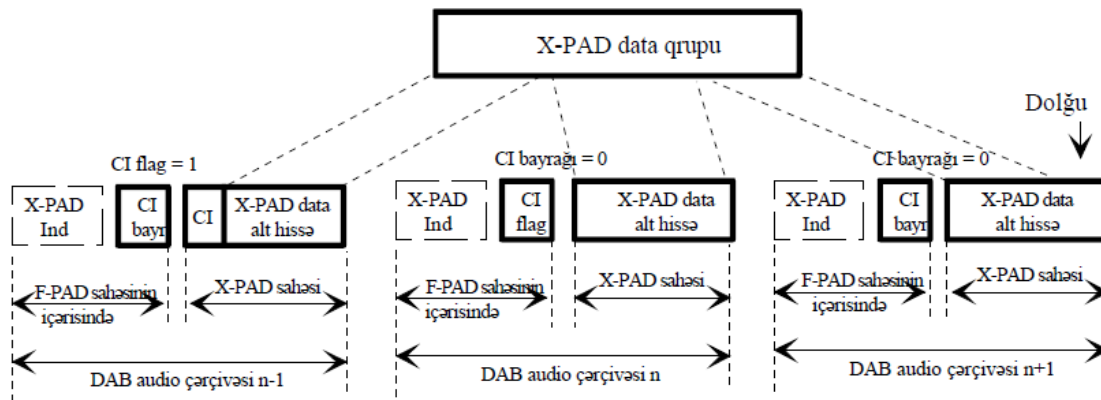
X-PAD data qrupu

Dolğu

CI flag = 1

CI bayrağı = 0

CI bayrağı = 0

X-PAD Ind

CI bayr

CI

X-PAD data alt hissə

X-PAD Ind

CI flag

X-PAD data alt hissə

X-PAD Ind

CI bayr

X-PAD data alt hissə

F-PAD sahəsinin içərisində

X-PAD sahəsi

F-PAD sahəsinin içərisində

X-PAD sahəsi

F-PAD sahəsinin içərisində

X-PAD sahəsi

DAB audio çərçivəsi n-1

DAB audio çərçivəsi n

DAB audio çərçivəsi n+1